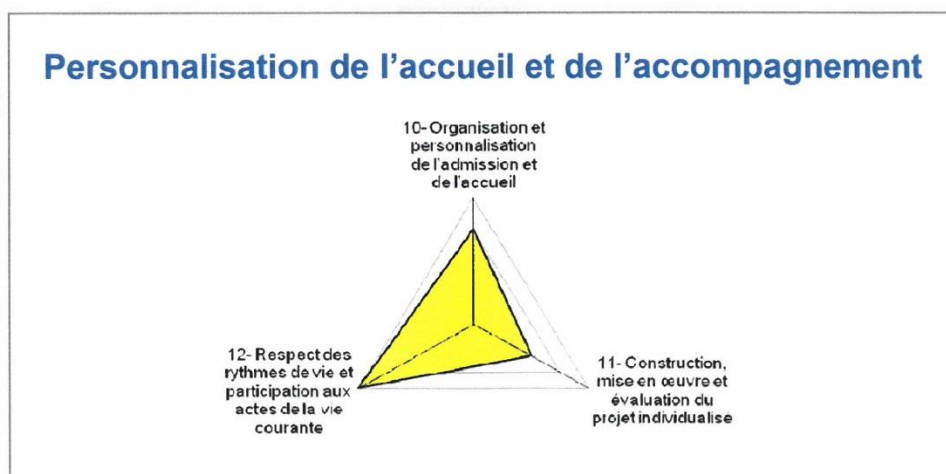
Personnalisation de l'accueil et de l'accompagnement

10- Organisation et personnalisation de l'admission et de l'accueil

12- Respect des rythmes de vie et participation aux actes de la vie courante

11- Construction, mise en œuvre et évaluation du projet individualise